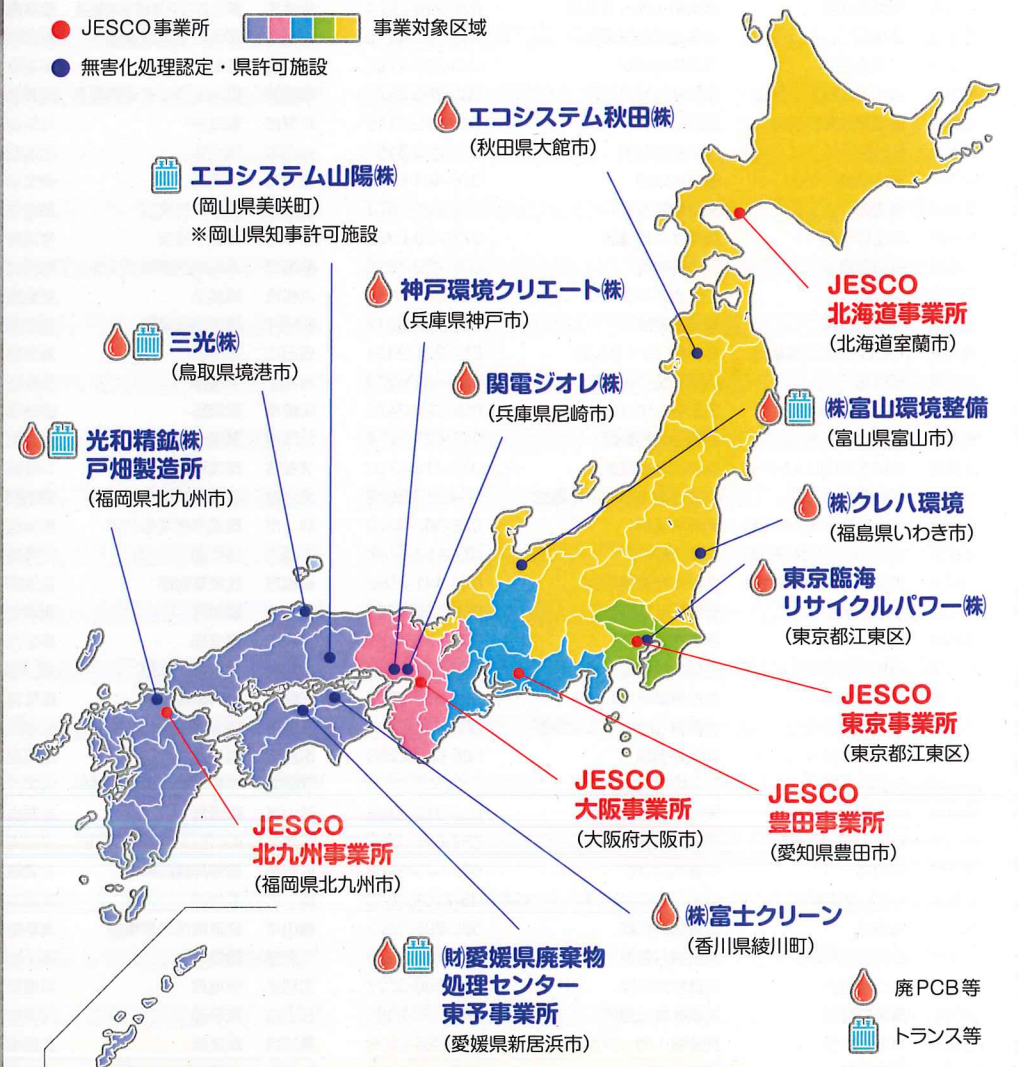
JESCO事業所

事業対象区域

無害化処理認定・県許可施設

エコシステム秋田㈱
(秋田県大館市)

エコシステム山陽㈱
(岡山県美咲町)
※岡山県知事許可施設

神戸環境クリエート㈱
(兵庫県神戸市)

三光㈱
(鳥取県境港市)

関電ジオレ㈱
(兵庫県尼崎市)

光和精鉱㈱
戸畑製造所
(福岡県北九州市)

JESCO
北海道事業所
(北海道室蘭市)

㈱富山環境整備
(富山県富山市)

㈱クレハ環境
(福島県いわき市)

東京臨海
リサイクルパワー㈱
(東京都江東区)

JESCO
東京事業所
(東京都江東区)

JESCO
大阪事業所
(大阪府大阪市)

JESCO
豊田事業所
(愛知県豊田市)

JESCO
北九州事業所
(福岡県北九州市)

㈱富士クリーン
(香川県綾川町)

㈶愛媛県廃棄物
処理センター
東予事業所
(愛媛県新居浜市)

廃PCB等

トランス等